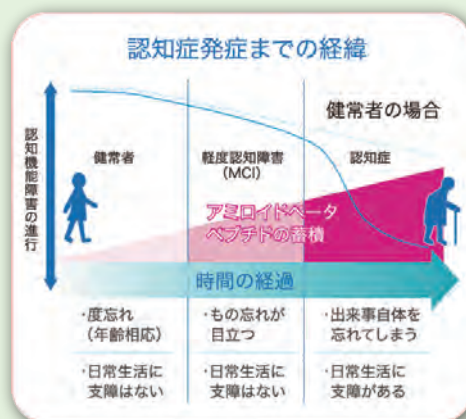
認知症発症までの経緯

健常者の場合

認知機能障害の進行

健常者

軽度認知障害
(MCI)

認知症

アミロイドベータ
ペプチドの蓄積

時間の経過

・度忘れ
(年齢相応)

・もの忘れが
目立つ

・出来事自体を
忘れてしまう

・日常生活に
支障はない

・日常生活に
支障はない

・日常生活に
支障がある